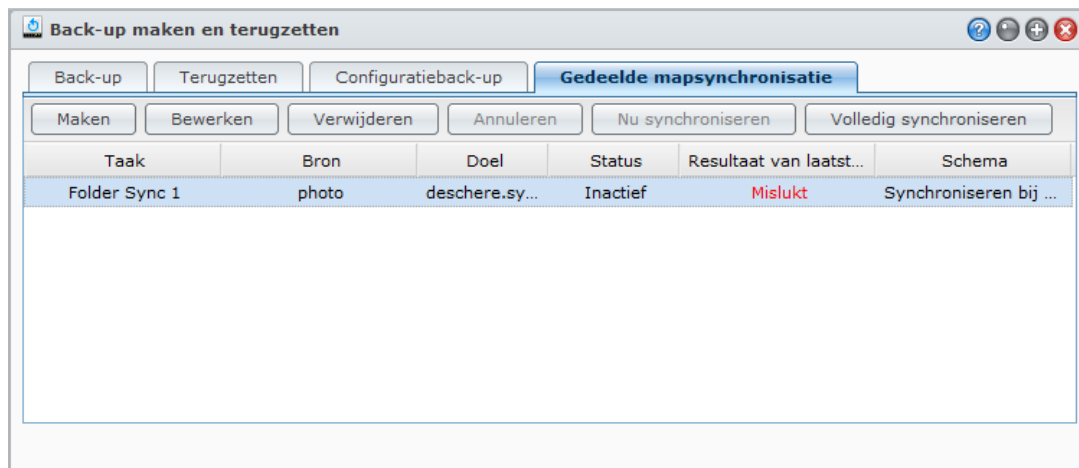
Back-up maken en terugzetten

Back-up | Terugzetten | Configuratieback-up | Gedeelde mapsynchronisatie

Maken | Bewerken | Verwijderen | Annuleren | Nu synchroniseren | Volledig synchroniseren

| Taak | Bron | Doel | Status | Resultaat van laatst... | Schema |
|---|---|---|---|---|---|
| Folder Sync 1 | photo | deschere.sy... | Inactief | Mislukt | Synchroniseren bij ... |